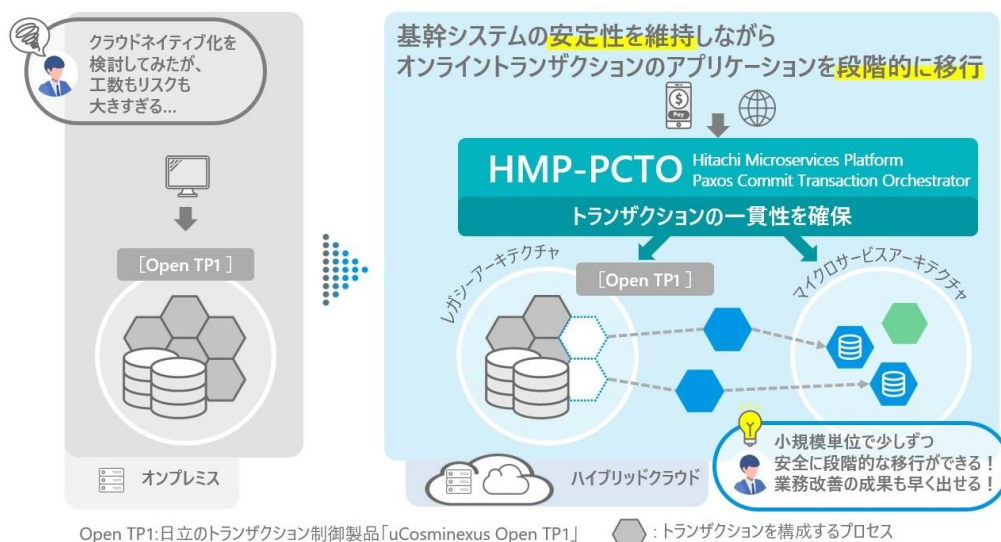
クラウドネイティブ化を検討してみたが、工数もリスクも大きすぎる…

［Open TP1］

オンプレミス

基幹システムの安定性を維持しながら
オンライントランザクションのアプリケーションを段階的に移行

Pay

HMP-PCTO Hitachi Microservices Platform Paxos Commit Transaction Orchestrator

トランザクションの一貫性を確保

レガシーアーキテクチャ

［Open TP1］

マイクロサービスアーキテクチャ

小規模単位で少しずつ
安全に段階的な移行ができる！
業務改善の成果も早く出せる！

ハイブリッドクラウド

Open TP1:日立のトランザクション制御製品「uCosminexus Open TP1」

:トランザクションを構成するプロセス